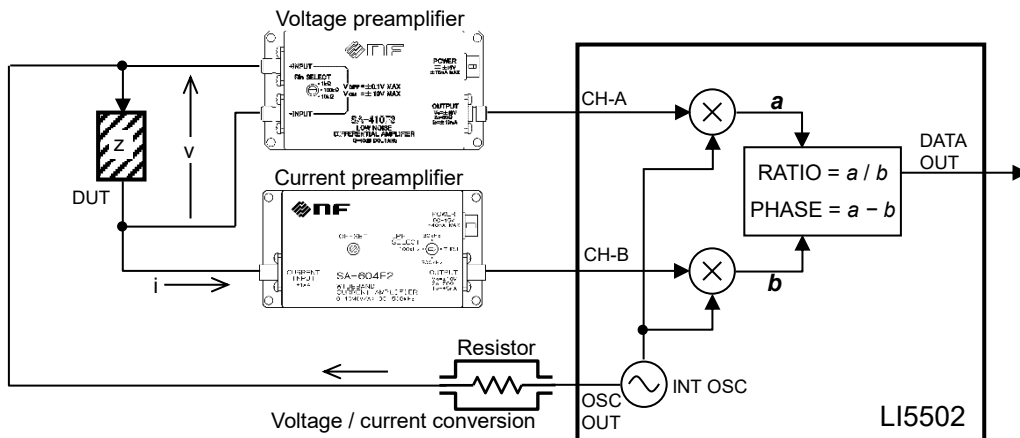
Voltage preamplifier

NF

+INPUT

Rin SELECT

-INPUT

SA-410F3

LOW NOISE DIFFERENTIAL AMPLIFIER

POWER

OUTPUT

Z

v

DUT

Current preamplifier

NF

SA-604F2

CURRENT INPUT

OUTPUT

i

CH-A

CH-B

a

b

RATIO = a / b

PHASE = a − b

DATA OUT

Resistor

Voltage / current conversion

OSC OUT

INT OSC

LI5502